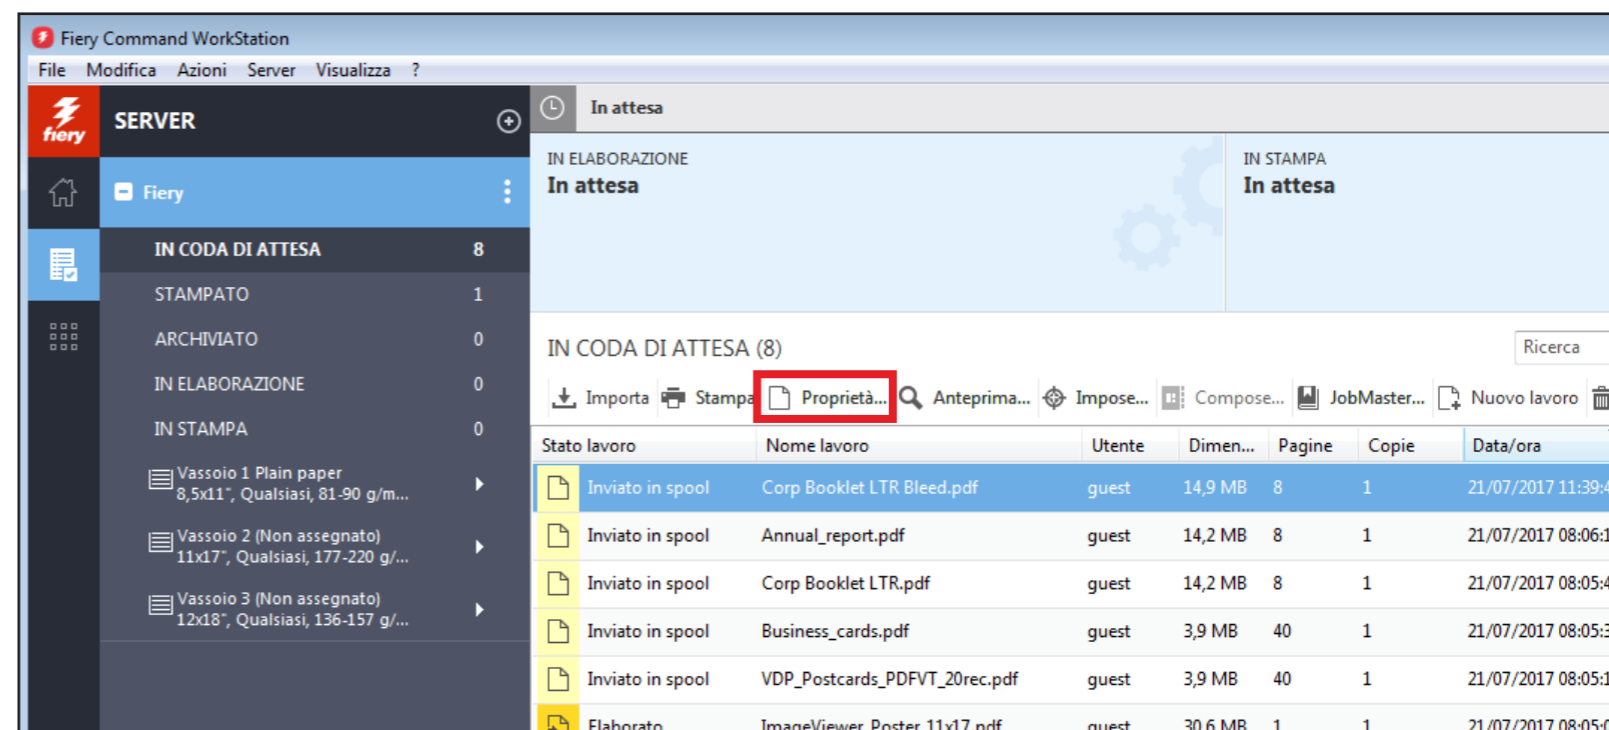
Fiery Command WorkStation

File Modifica Azioni Server Visualizza ?

fiery

SERVER

Fiery

IN CODA DI ATTESA 8

STAMPATO 1

ARCHIVIATO 0

IN ELABORAZIONE 0

IN STAMPA 0

Vassoio 1 Plain paper
8,5x11", Qualsiasi, 81-90 g/m...

Vassoio 2 (Non assegnato)
11x17", Qualsiasi, 177-220 g/...

Vassoio 3 (Non assegnato)
12x18", Qualsiasi, 136-157 g/...

In attesa

IN ELABORAZIONE
In attesa

IN STAMPA
In attesa

IN CODA DI ATTESA (8)

Ricerca

Importa Stampa Proprietà... Anteprima... Impose... Compose... JobMaster... Nuovo lavoro

| Stato lavoro | Nome lavoro | Utente | Dimen... | Pagine | Copie | Data/ora |
|---|---|---|---|---|---|---|
| Inviato in spool | Corp Booklet LTR Bleed.pdf | guest | 14,9 MB | 8 | 1 | 21/07/2017 11:39:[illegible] |
| Inviato in spool | Annual_report.pdf | guest | 14,2 MB | 8 | 1 | 21/07/2017 08:06:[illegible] |
| Inviato in spool | Corp Booklet LTR.pdf | guest | 14,2 MB | 8 | 1 | 21/07/2017 08:05:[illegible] |
| Inviato in spool | Business_cards.pdf | guest | 3,9 MB | 40 | 1 | 21/07/2017 08:05:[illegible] |
| Inviato in spool | VDP_Postcards_PDFVT_20rec.pdf | guest | 3,9 MB | 40 | 1 | 21/07/2017 08:05:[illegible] |
| Elaborato | ImageViewer_Poster_11x17.pdf | guest | 30,6 MB | 1 | 1 | 21/07/2017 08:05:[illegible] |